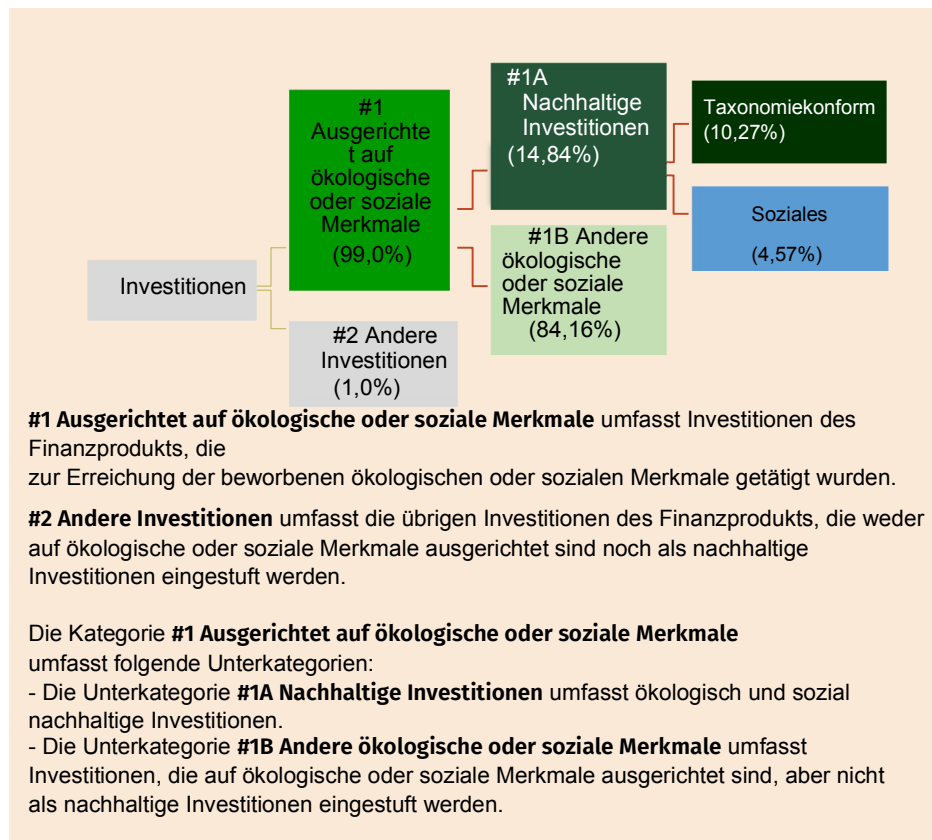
Investitionen

#1 Ausgerichtet auf ökologische oder soziale Merkmale (99,0%)

#2 Andere Investitionen (1,0%)

#1A Nachhaltige Investitionen (14,84%)

#1B Andere ökologische oder soziale Merkmale (84,16%)

Taxonomiekonform (10,27%)

Soziales (4,57%)

**#1 Ausgerichtet auf ökologische oder soziale Merkmale** umfasst Investitionen des Finanzprodukts, die
zur Erreichung der beworbenen ökologischen oder sozialen Merkmale getätigt wurden.

**#2 Andere Investitionen** umfasst die übrigen Investitionen des Finanzprodukts, die weder auf ökologische oder soziale Merkmale ausgerichtet sind noch als nachhaltige Investitionen eingestuft werden.

Die Kategorie **#1 Ausgerichtet auf ökologische oder soziale Merkmale** umfasst folgende Unterkategorien:
- Die Unterkategorie **#1A Nachhaltige Investitionen** umfasst ökologisch und sozial nachhaltige Investitionen.
- Die Unterkategorie **#1B Andere ökologische oder soziale Merkmale** umfasst Investitionen, die auf ökologische oder soziale Merkmale ausgerichtet sind, aber nicht als nachhaltige Investitionen eingestuft werden.